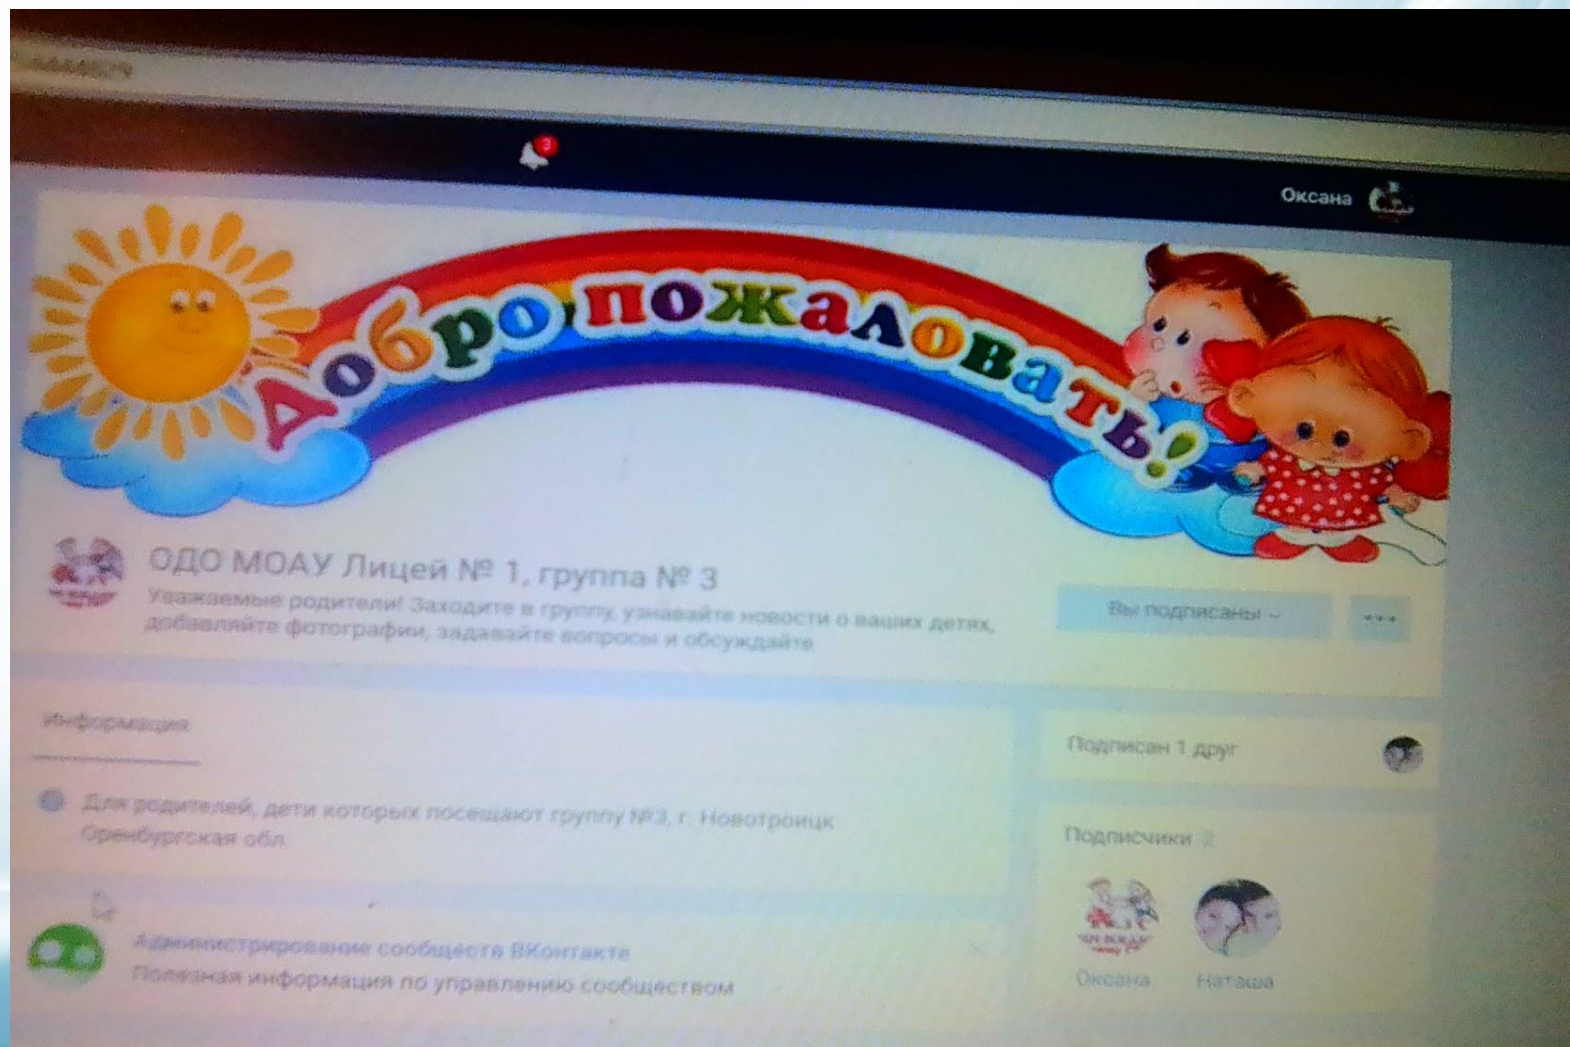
3

Оксана

Добро пожаловать!

ОДО МОАУ Лицей № 1, группа № 3

Уважаемые родители! Заходите в группу, узнавайте новости о ваших детях, добавляйте фотографии, задавайте вопросы и обсуждайте

Вы подписаны

...

Информация

Для родителей, дети которых посещают группу №3, г. Новотроицк Оренбургская обл.

Администрирование сообществ ВКонтакте

Полезная информация по управлению сообществом

Подписан 1 друг

Подписчики 2

Оксана

Наташа